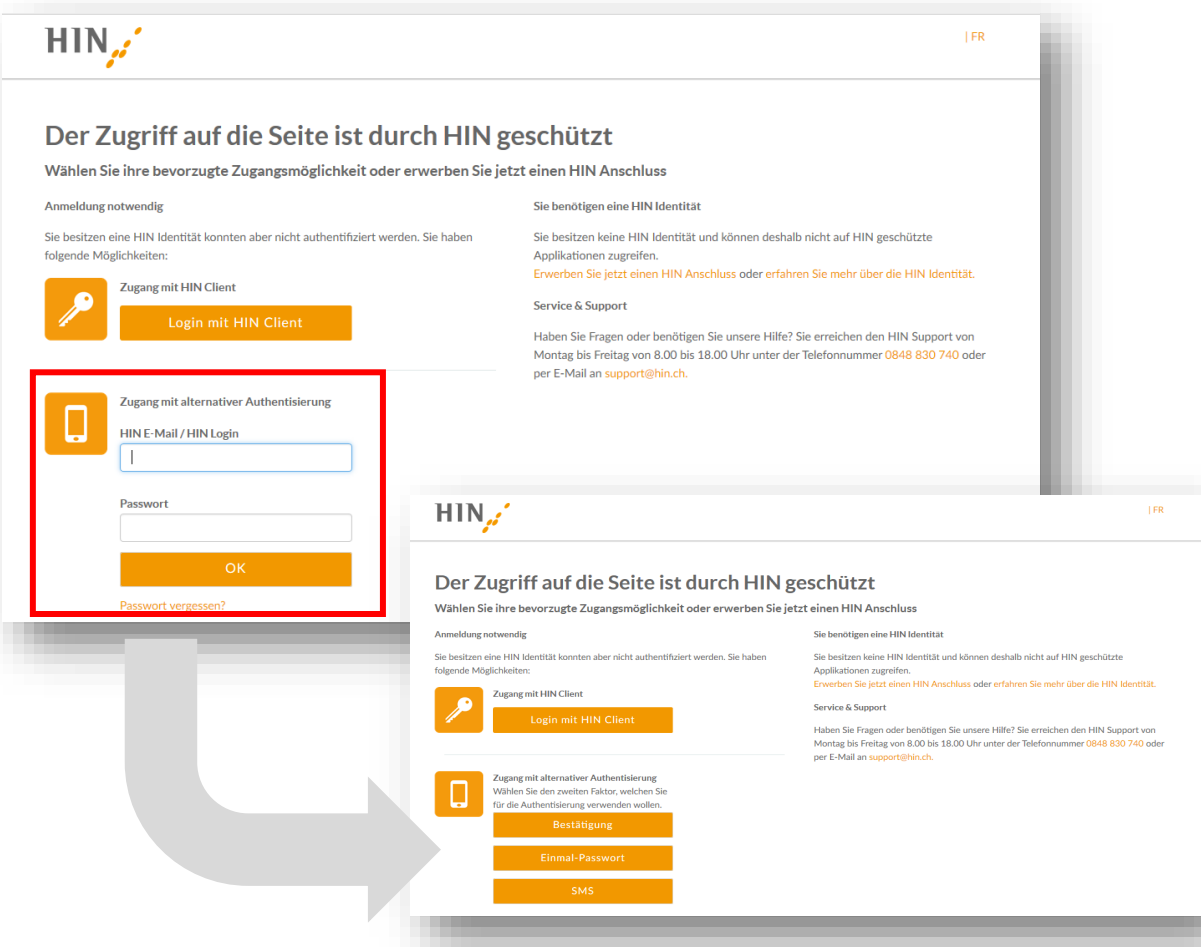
HIN

| FR

Der Zugriff auf die Seite ist durch HIN geschützt

Wählen Sie ihre bevorzugte Zugangsmöglichkeit oder erwerben Sie jetzt einen HIN Anschluss

Anmeldung notwendig

Sie besitzen eine HIN Identität konnten aber nicht authentifiziert werden. Sie haben folgende Möglichkeiten:

Zugang mit HIN Client

Login mit HIN Client

Zugang mit alternativer Authentisierung

HIN E-Mail / HIN Login

Passwort

OK

Passwort vergessen?

Sie benötigen eine HIN Identität

Sie besitzen keine HIN Identität und können deshalb nicht auf HIN geschützte Applikationen zugreifen.
Erwerben Sie jetzt einen HIN Anschluss oder erfahren Sie mehr über die HIN Identität.

Service & Support

Haben Sie Fragen oder benötigen Sie unsere Hilfe? Sie erreichen den HIN Support von Montag bis Freitag von 8.00 bis 18.00 Uhr unter der Telefonnummer 0848 830 740 oder per E-Mail an support@hin.ch.

HIN

| FR

Der Zugriff auf die Seite ist durch HIN geschützt

Wählen Sie ihre bevorzugte Zugangsmöglichkeit oder erwerben Sie jetzt einen HIN Anschluss

Anmeldung notwendig

Sie besitzen eine HIN Identität konnten aber nicht authentifiziert werden. Sie haben folgende Möglichkeiten:

Zugang mit HIN Client

Login mit HIN Client

Zugang mit alternativer Authentisierung
Wählen Sie den zweiten Faktor, welchen Sie für die Authentisierung verwenden wollen.

Bestätigung

Einmal-Passwort

SMS

Sie benötigen eine HIN Identität

Sie besitzen keine HIN Identität und können deshalb nicht auf HIN geschützte Applikationen zugreifen.
Erwerben Sie jetzt einen HIN Anschluss oder erfahren Sie mehr über die HIN Identität.

Service & Support

Haben Sie Fragen oder benötigen Sie unsere Hilfe? Sie erreichen den HIN Support von Montag bis Freitag von 8.00 bis 18.00 Uhr unter der Telefonnummer 0848 830 740 oder per E-Mail an support@hin.ch.